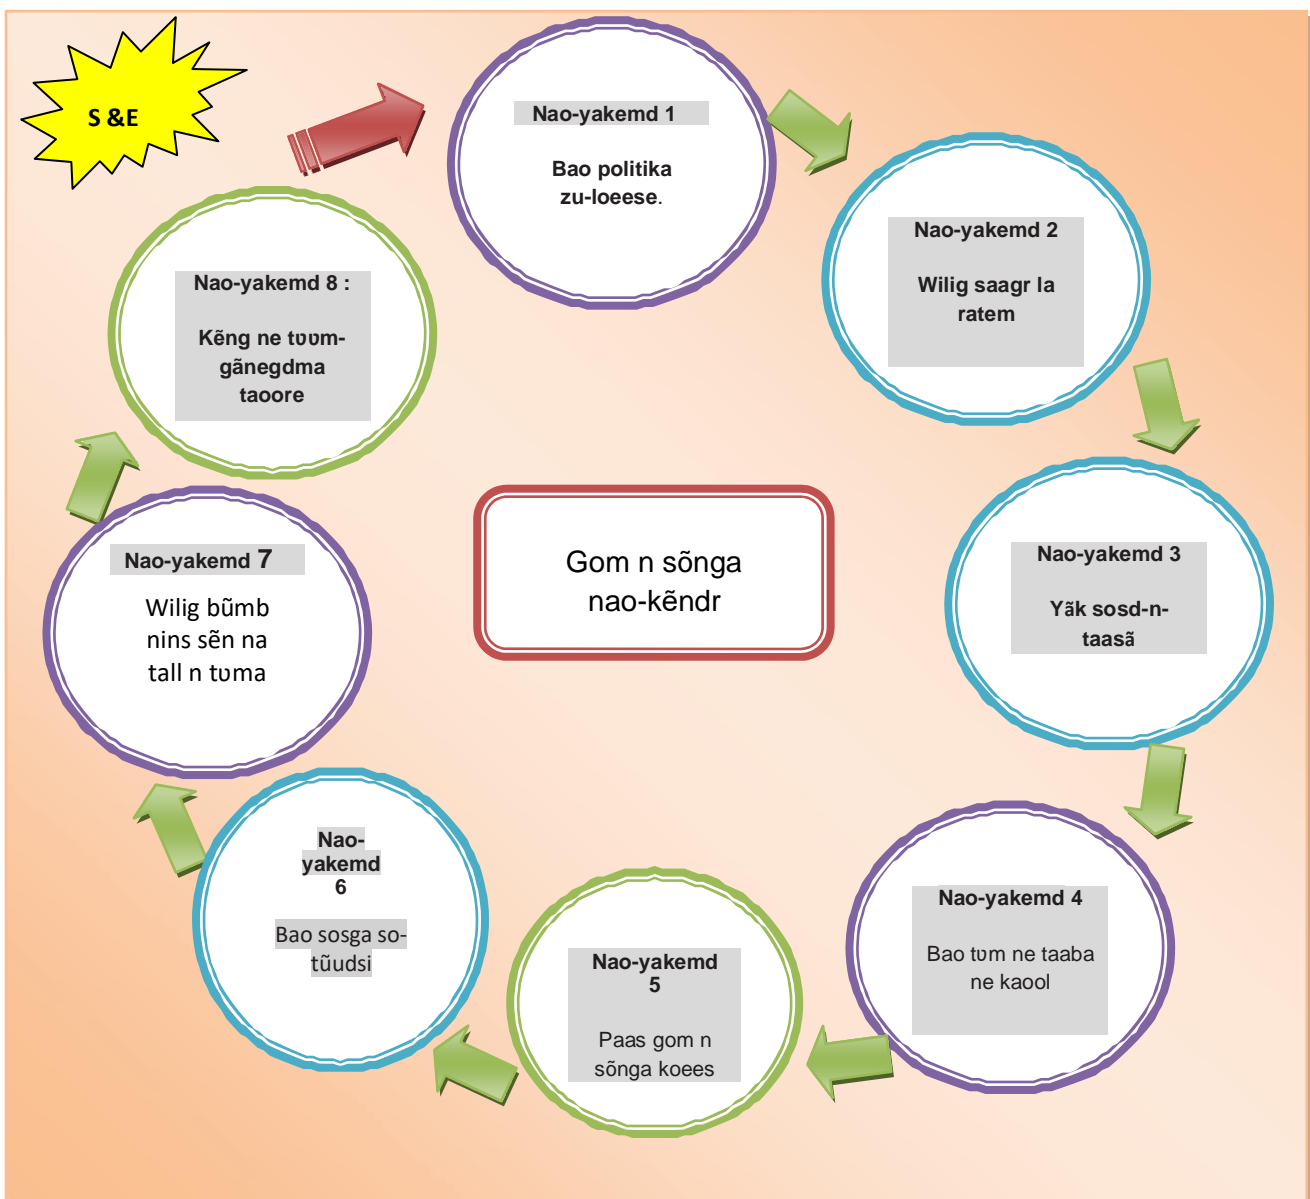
S &E

Nao-yakemd 1

Bao politika zu-loeese.

Nao-yakemd 2

Wilig saagr la ratem

Nao-yakemd 3

Yăk sosd-n-taasã

Nao-yakemd 4

Bao tʋm ne taaba ne kaool

Nao-yakemd 5

Paas gom n sõnga koees

Nao-yakemd 6

Bao sosga so-tũudsi

Nao-yakemd 7

Wilig bũmb nins sẽn na tall n tʋma

Nao-yakemd 8 :

Kẽng ne tʋʋm-gãnegdma taoore

Gom n sõnga nao-kẽndr